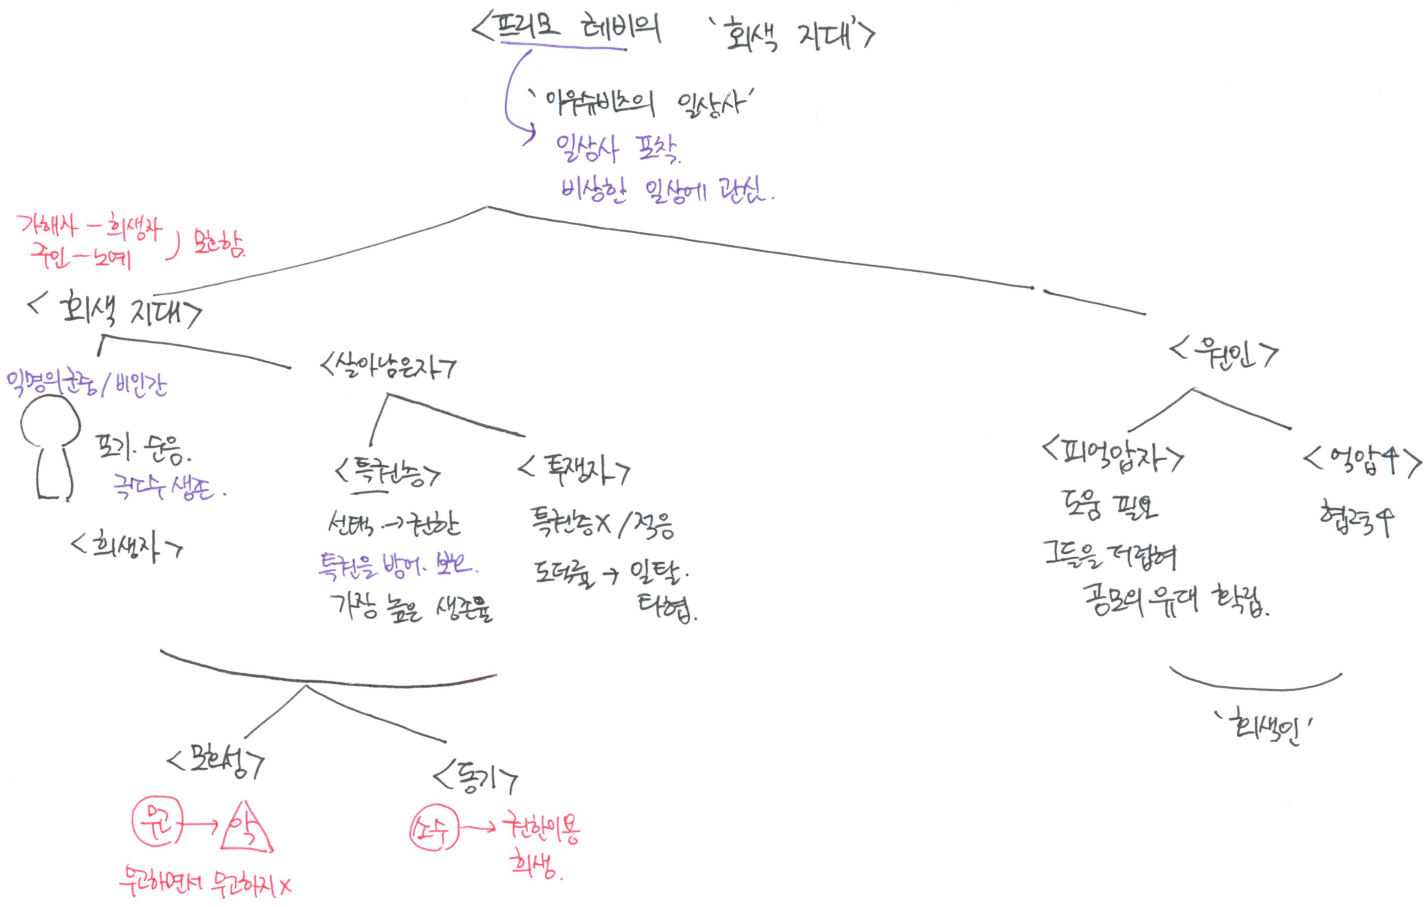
<프리모 레비의 '회색 지대'>

'아우슈비츠의 일상사'
일상사 포착.
비상한 일상에 관심.

가해자 — 희생자
주인 — 노예
) 모호함.

< 회색 지대>

익명의 군중 / 비인간
포기. 순응.
극소수 생존.
<희생자>

<살아남은자>

<특권층>
선택 → 권한
특권을 방어. 보호.
가장 높은 생존율

< 투쟁자>
특권층X / 적응
도덕률 → 일탈.
타협.

<보호성>
(무) → (악)
무관하면서 무관하지 X

<동기>
(소수) → 권한이용
희생.

< 원인 >

<피억압자>
도움 필요
그들을 더럽혀
공모의 유대 확립.

< 억압자>
협력자

'회색인'